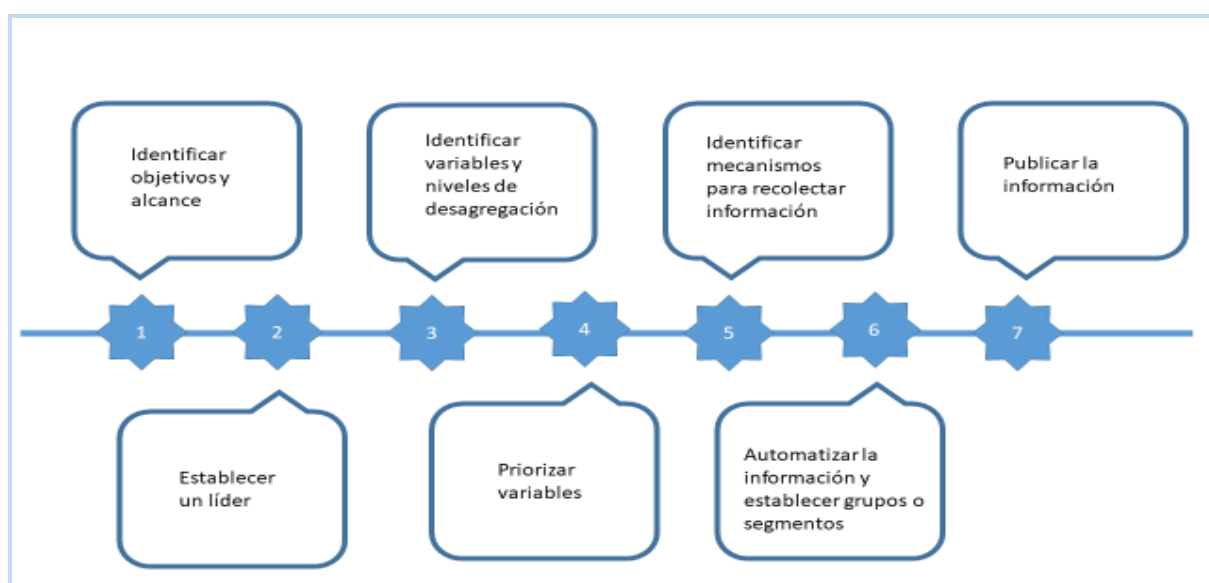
Identificar objetivos y alcance

Identificar variables y niveles de desagregación

Identificar mecanismos para recolectar información

Publicar la información

1

2

3

4

5

6

7

Establecer un líder

Priorizar variables

Automatizar la información y establecer grupos o segmentos